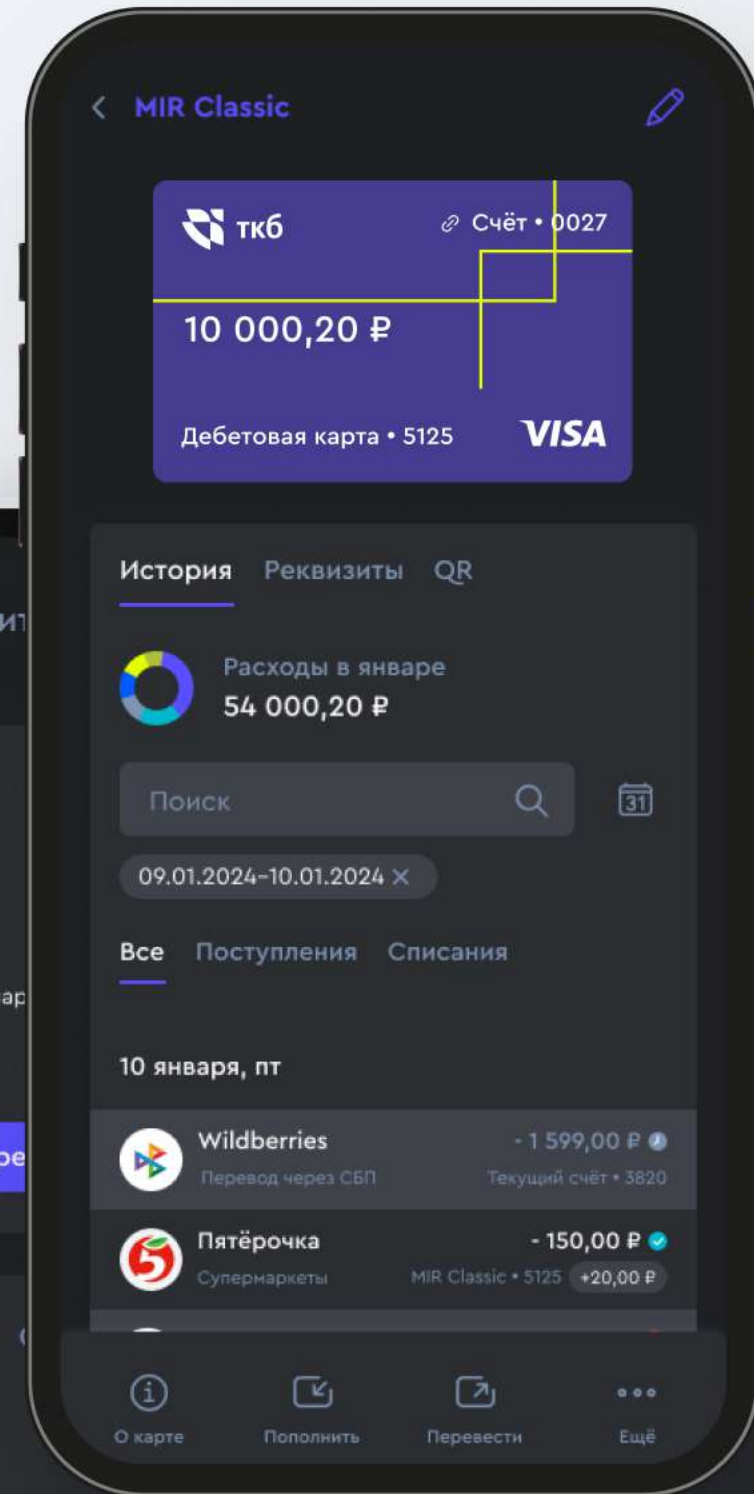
MIR Classic

ткб
Счёт • 0027
10 000,20 ₽
Дебетовая карта • 5125
VISA

История Реквизиты QR

Расходы в январе
54 000,20 ₽

Поиск
31

09.01.2024–10.01.2024 ×

Все Поступления Списания

10 января, пт

Wildberries
Перевод через СБП
- 1 599,00 ₽
Текущий счёт • 3820

Пятёрочка
Супермаркеты
- 150,00 ₽
MIR Classic • 5125 +20,00 ₽

О карте Пополнить Перевести Ещё

ит
ар
ре